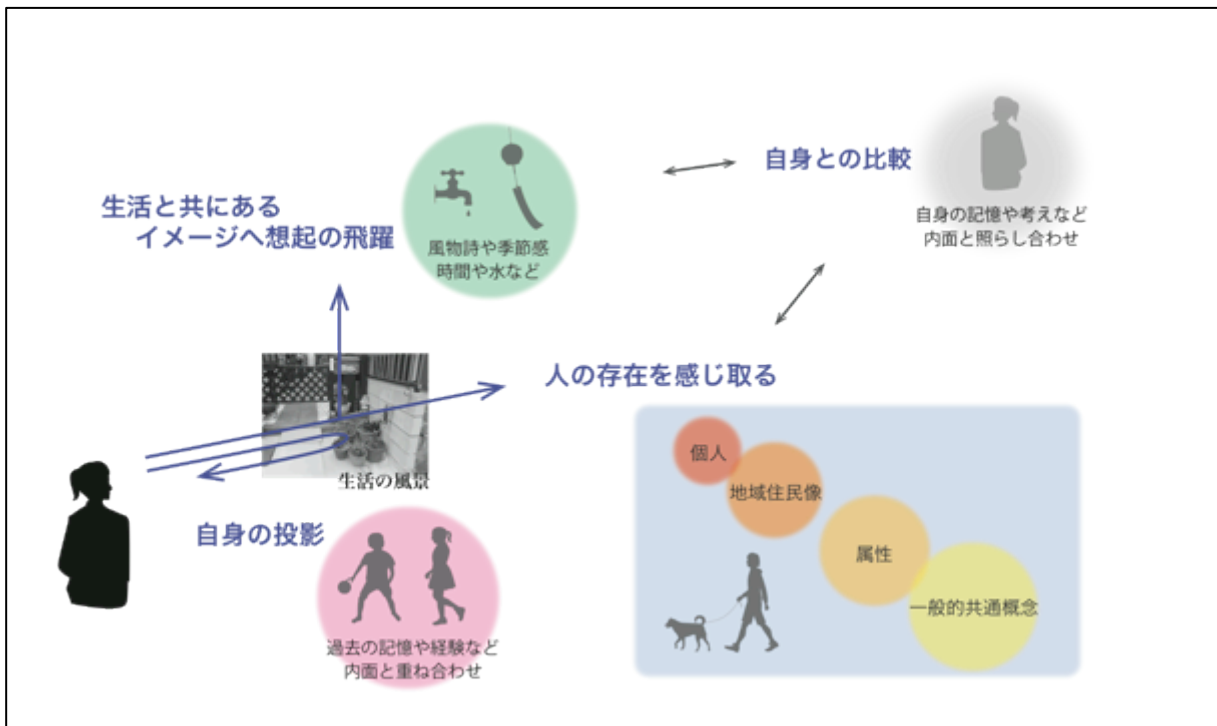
生活と共にある
イメージへ想起の飛躍

風物詩や季節感
時間や水など

自身との比較

自身の記憶や考えなど
内面と照らし合わせ

人の存在を感じ取る

生活の風景

自身の投影

過去の記憶や経験など
内面と重ね合わせ

個人

地域住民像

属性

一般的共通概念